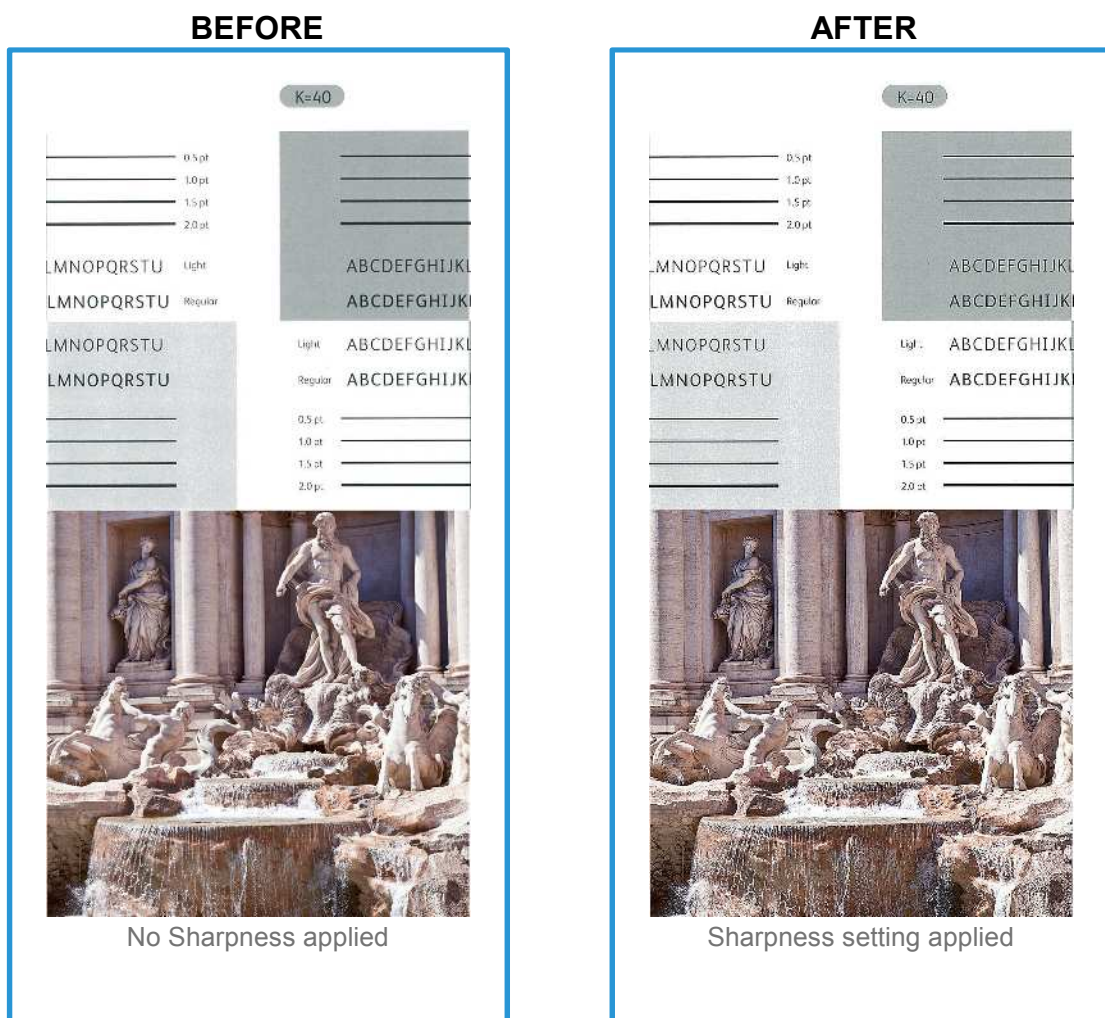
BEFORE

K=40

0.5 pt
1.0 pt
1.5 pt
2.0 pt

LMNOPQRSTU Light
LMNOPQRSTU Regular

ABCDEFGHIJKL
ABCDEFGHIJKL

LMNOPQRSTU
LMNOPQRSTU

Light ABCDEFGHIJKL
Regular ABCDEFGHIJKL

0.5 pt
1.0 pt
1.5 pt
2.0 pt

No Sharpness applied

AFTER

K=40

0.5 pt
1.0 pt
1.5 pt
2.0 pt

LMNOPQRSTU Light
LMNOPQRSTU Regular

ABCDEFGHIJKL
ABCDEFGHIJKL

LMNOPQRSTU
LMNOPQRSTU

Light ABCDEFGHIJKL
Regular ABCDEFGHIJKL

0.5 pt
1.0 pt
1.5 pt
2.0 pt

Sharpness setting applied